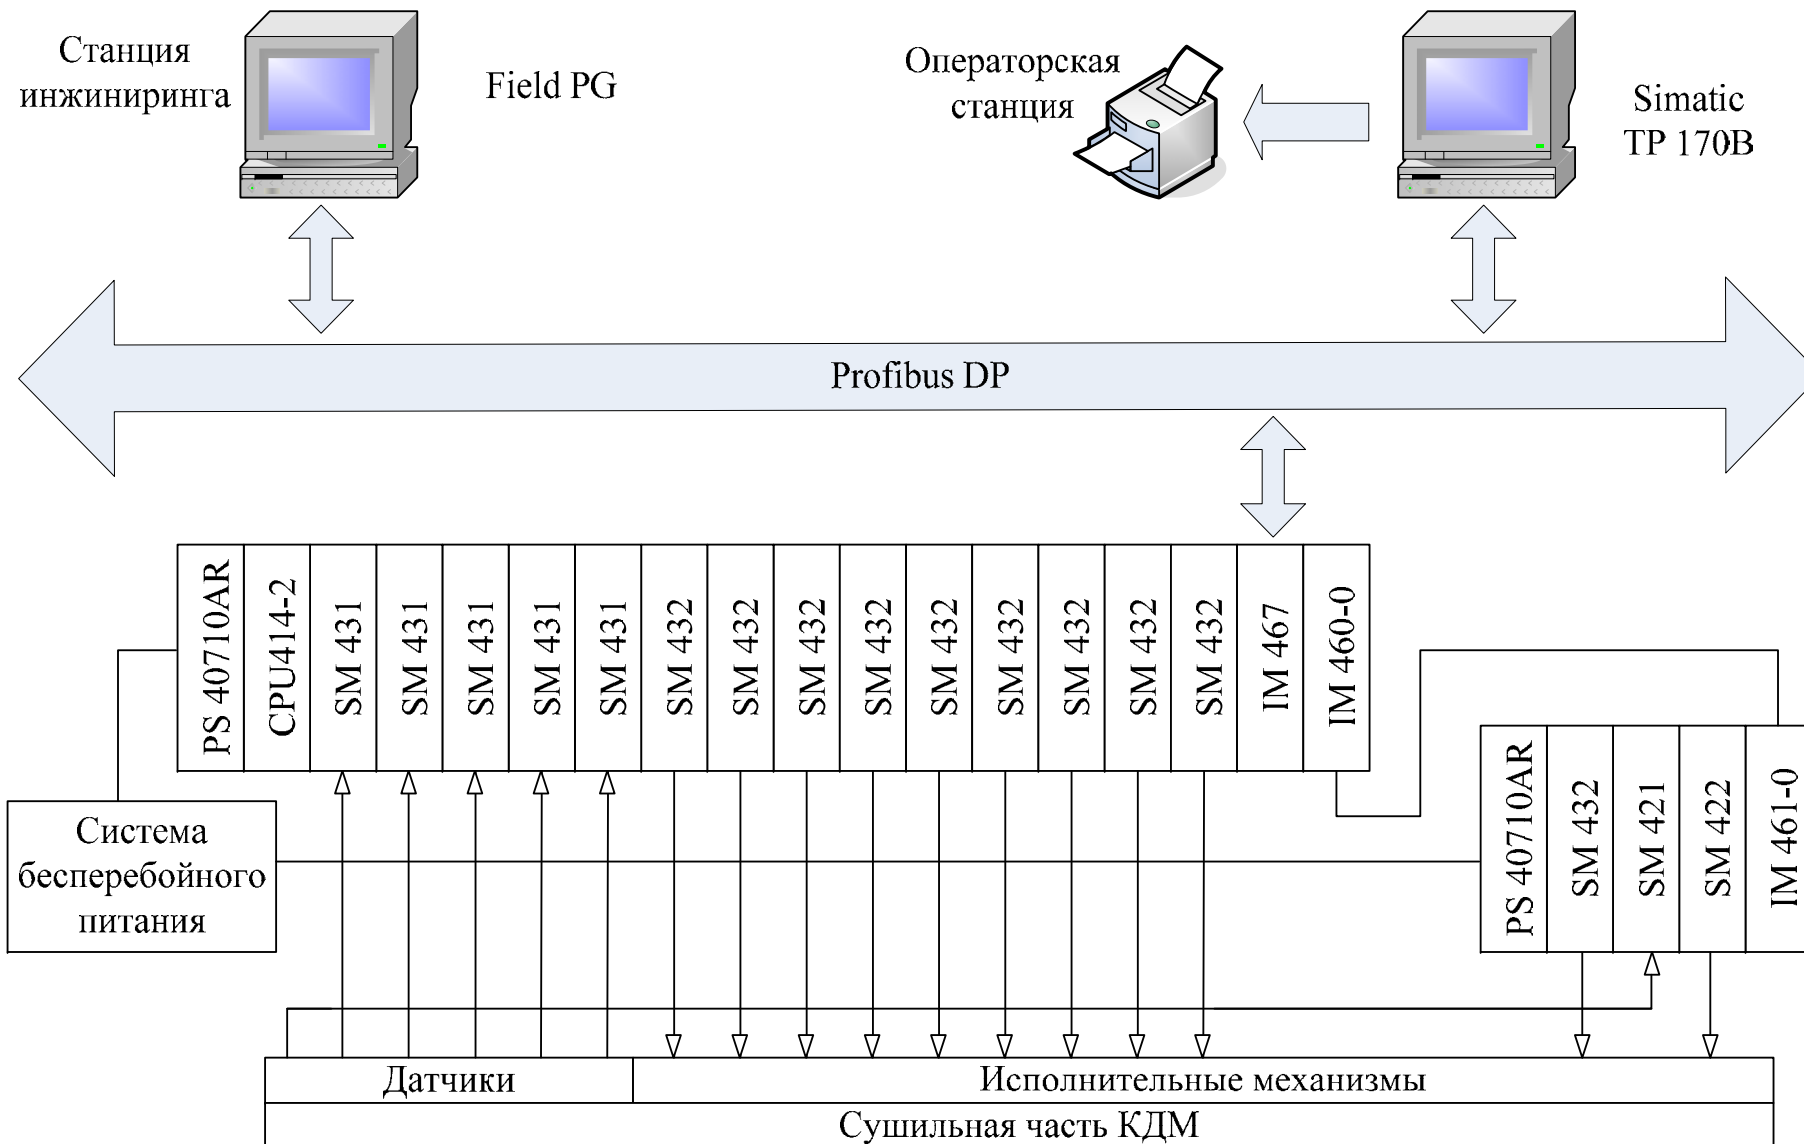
Станция инжиниринга

Field PG

Операторская станция

Simatic TP 170B

Profibus DP

PS 40710AR
CPU414-2
SM 431
SM 431
SM 431
SM 431
SM 431
SM 432
SM 432
SM 432
SM 432
SM 432
SM 432
SM 432
SM 432
SM 432
IM 467
IM 460-0

Система бесперебойного питания

PS 40710AR
SM 432
SM 421
SM 422
IM 461-0

Датчики

Исполнительные механизмы

Сушильная часть КДМ